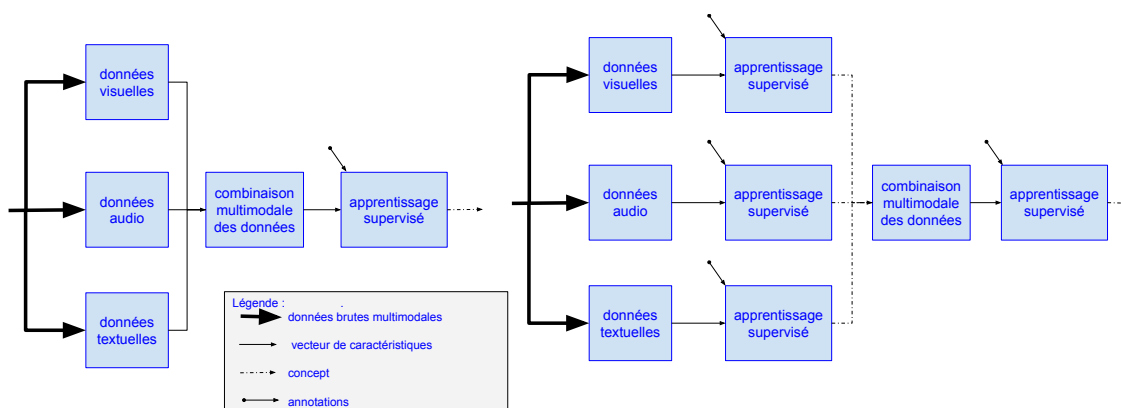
données visuelles

données audio

données textuelles

combinaison multimodale des données

apprentissage supervisé

Légende :
données brutes multimodales
vecteur de caractéristiques
concept
annotations

données visuelles

apprentissage supervisé

données audio

apprentissage supervisé

données textuelles

apprentissage supervisé

combinaison multimodale des données

apprentissage supervisé